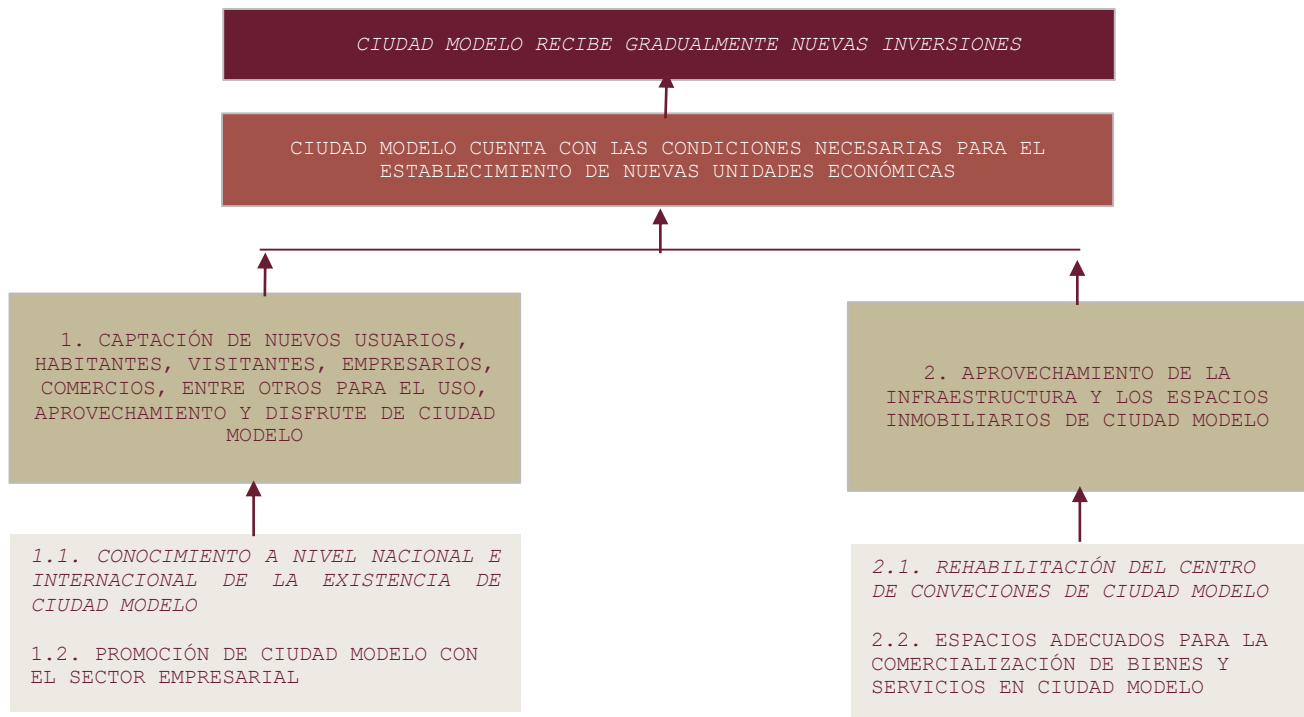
CIUDAD MODELO RECIBE GRADUALMENTE NUEVAS INVERSIONES

CIUDAD MODELO CUENTA CON LAS CONDICIONES NECESARIAS PARA EL ESTABLECIMIENTO DE NUEVAS UNIDADES ECONÓMICAS

1. CAPTACIÓN DE NUEVOS USUARIOS, HABITANTES, VISITANTES, EMPRESARIOS, COMERCIOS, ENTRE OTROS PARA EL USO, APROVECHAMIENTO Y DISFRUTE DE CIUDAD MODELO

2. APROVECHAMIENTO DE LA INFRAESTRUCTURA Y LOS ESPACIOS INMOBILIARIOS DE CIUDAD MODELO

1.1. CONOCIMIENTO A NIVEL NACIONAL E INTERNACIONAL DE LA EXISTENCIA DE CIUDAD MODELO

1.2. PROMOCIÓN DE CIUDAD MODELO CON EL SECTOR EMPRESARIAL

2.1. REHABILITACIÓN DEL CENTRO DE CONVECIONES DE CIUDAD MODELO

2.2. ESPACIOS ADECUADOS PARA LA COMERCIALIZACIÓN DE BIENES Y SERVICIOS EN CIUDAD MODELO